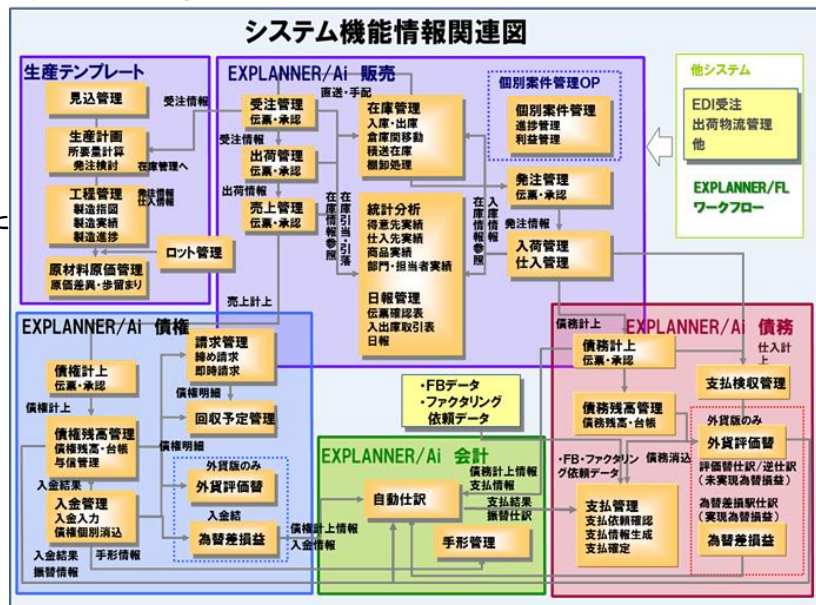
システム機能情報関連図

生産テンプレート
見込管理
受注情報
生産計画
所要量計算
発注検討
在庫管理へ
工程管理
製造指図
製造実績
製造進捗
発注情報
仕入情報
ロット管理
原材料原価管理
原価差異・歩留まり

EXPLANNER/Ai 販売
直送・手配
受注管理
伝票・承認
受注情報
出荷管理
伝票・承認
出荷情報
売上管理
伝票・承認
在庫管理
入庫・出庫
倉庫間移動
積送在庫
棚卸処理
在庫引当・引落
在庫情報参照
統計分析
得意先実績
仕入先実績
商品実績
部門・担当者実績
日報管理
伝票確認表
入出庫取引表
日報
在庫情報参照
入庫情報
発注管理
伝票・承認
発注情報
入荷管理
仕入管理

個別案件管理OP
個別案件管理
進捗管理
利益管理

他システム
EDI受注
出荷物流管理
他
EXPLANNER/FL
ワークフロー

売上計上
EXPLANNER/Ai 債権
債権計上
伝票・承認
債権計上
請求管理
締め請求
即時請求
債権明細
回収予定管理
債権残高管理
債権残高・台帳
与信管理
債権明細
外貨版のみ
外貨評価替
入金結果
入金管理
入金入力
債権個別消込
入金結
為替差損益
入金結果
手形情報
振替情報
債権計上情報
入金情報

・FBデータ
・ファクタリング
依頼データ

EXPLANNER/Ai 会計
自動仕訳
債務計上情報
支払情報
支払結果
振替仕訳
手形管理

債務計上
EXPLANNER/Ai 債務
債務計上
伝票・承認
仕入計上
支払検収管理
債務残高管理
債務残高・台帳
・FB・ファクタリング依頼データ
債務消込
外貨版のみ
外貨評価替
評価替仕訳/逆仕訳
(未実現為替損益)
為替差損駅仕訳
(実現為替損益)
支払管理
支払依頼確認
支払情報生成
支払確定
為替差損益